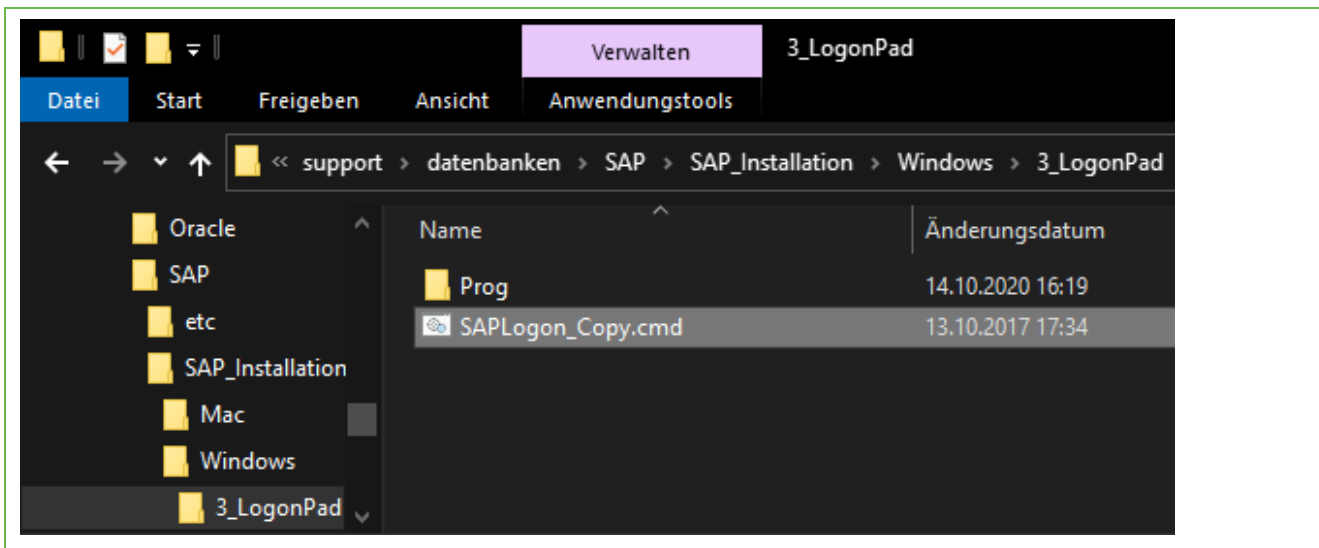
Verwalten
3_LogonPad
Datei Start Freigeben Ansicht Anwendungstools

« support › datenbanken › SAP › SAP_Installation › Windows › 3_LogonPad

Oracle
SAP
etc
SAP_Installation
Mac
Windows
3_LogonPad

| Name | Änderungsdatum |
|---|---|
| Prog | 14.10.2020 16:19 |
| SAPLogon_Copy.cmd | 13.10.2017 17:34 |